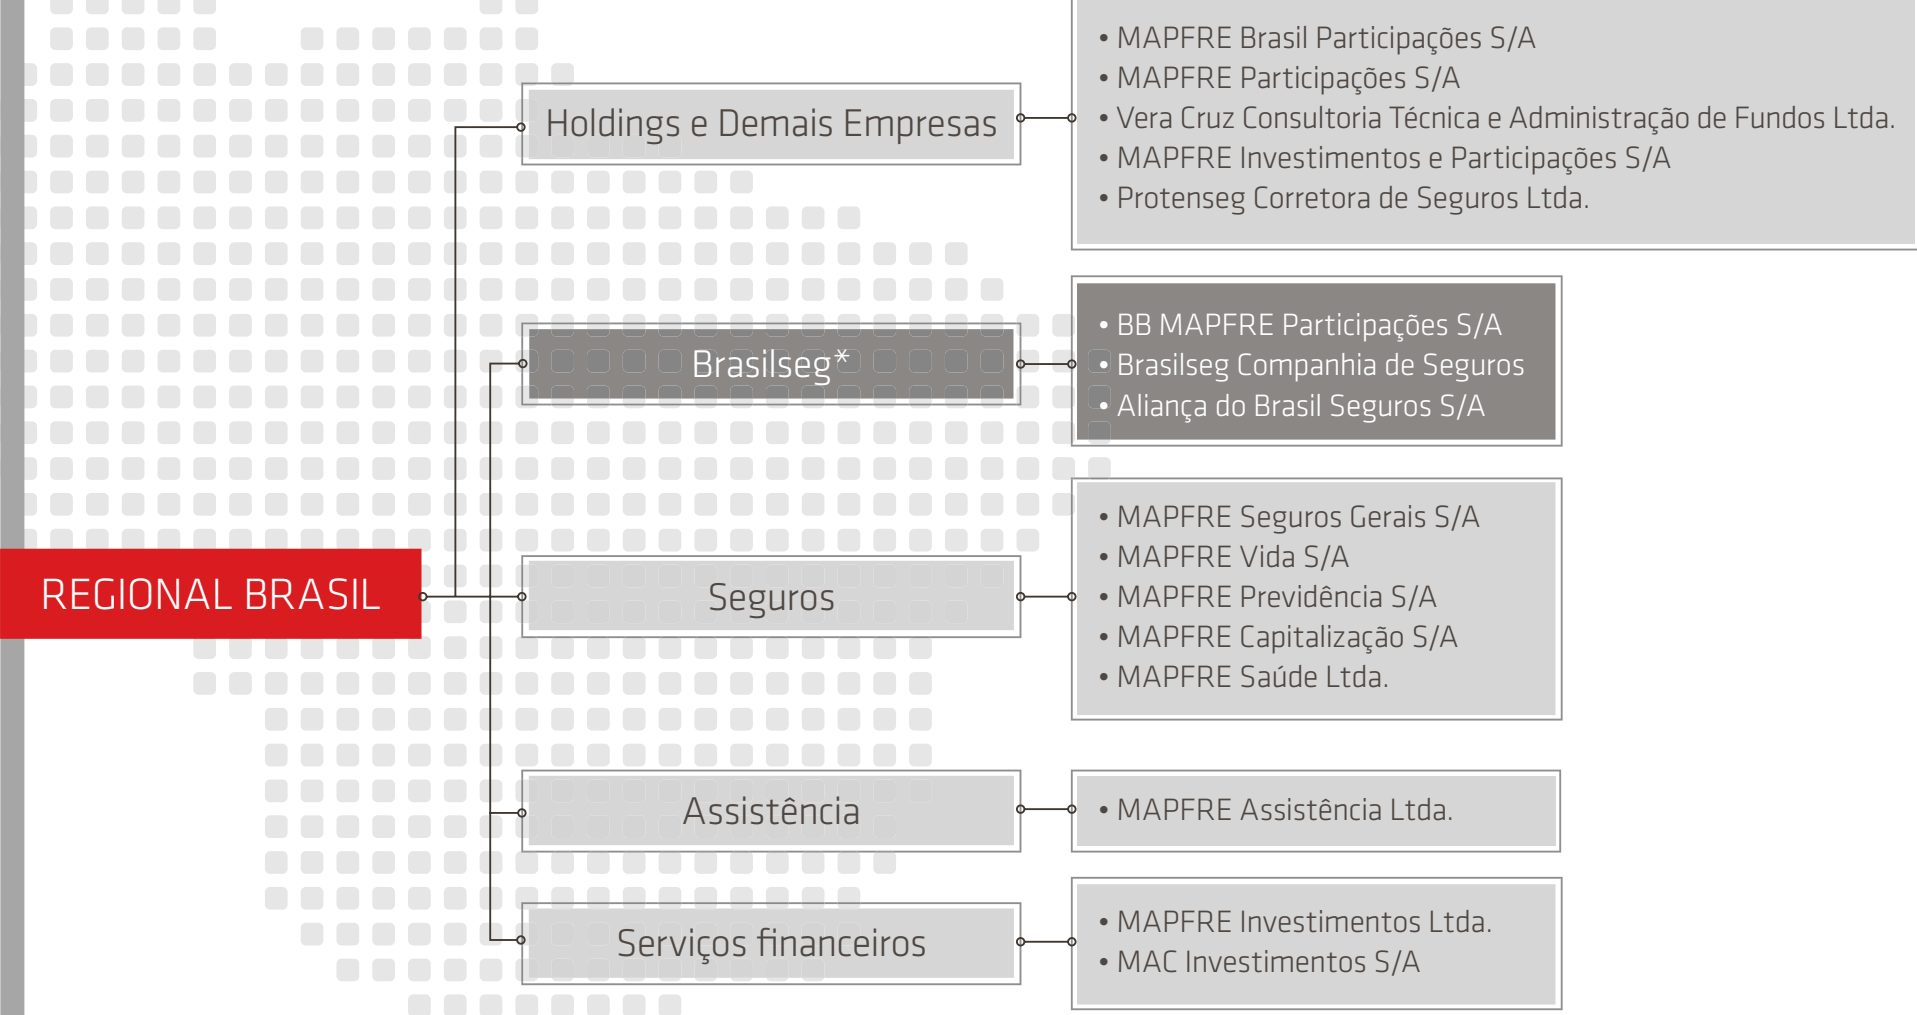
REGIONAL BRASIL

Holdings e Demais Empresas

• MAPFRE Brasil Participações S/A
• MAPFRE Participações S/A
• Vera Cruz Consultoria Técnica e Administração de Fundos Ltda.
• MAPFRE Investimentos e Participações S/A
• Protenseg Corretora de Seguros Ltda.

Brasilseg*

• BB MAPFRE Participações S/A
• Brasilseg Companhia de Seguros
• Aliança do Brasil Seguros S/A

Seguros

• MAPFRE Seguros Gerais S/A
• MAPFRE Vida S/A
• MAPFRE Previdência S/A
• MAPFRE Capitalização S/A
• MAPFRE Saúde Ltda.

Assistência

• MAPFRE Assistência Ltda.

Serviços financeiros

• MAPFRE Investimentos Ltda.
• MAC Investimentos S/A